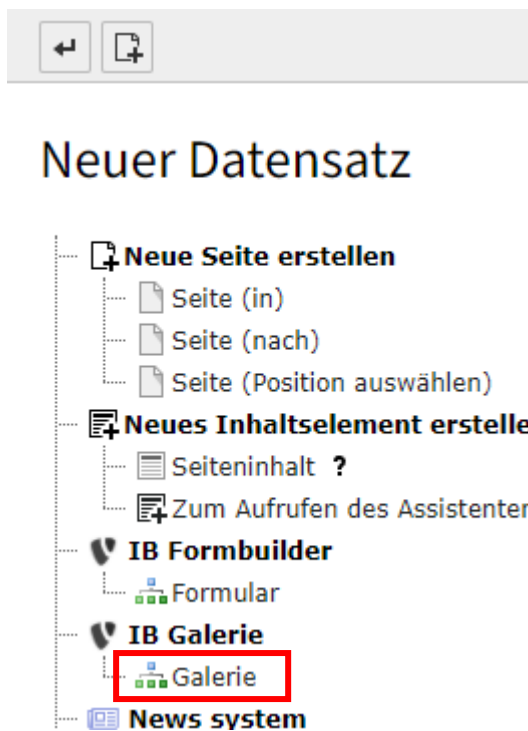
Neuer Datensatz

Neue Seite erstellen
Seite (in)
Seite (nach)
Seite (Position auswählen)
Neues Inhaltselement erstelle
Seiteninhalt ?
Zum Aufrufen des Assistenter
IB Formbuilder
Formular
IB Galerie
Galerie
News system